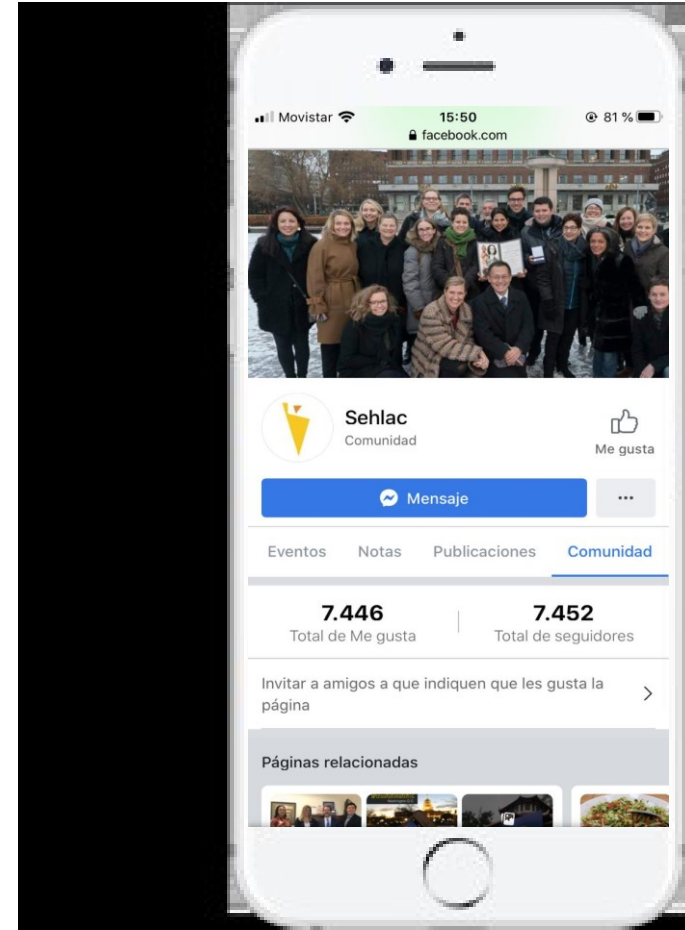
Movistar
15:50
facebook.com
81 %

Sehlac
Comunidad

Me gusta

Mensaje

...

Eventos Notas Publicaciones Comunidad

7.446
Total de Me gusta

7.452
Total de seguidores

Invitar a amigos a que indiquen que les gusta la página

Páginas relacionadas